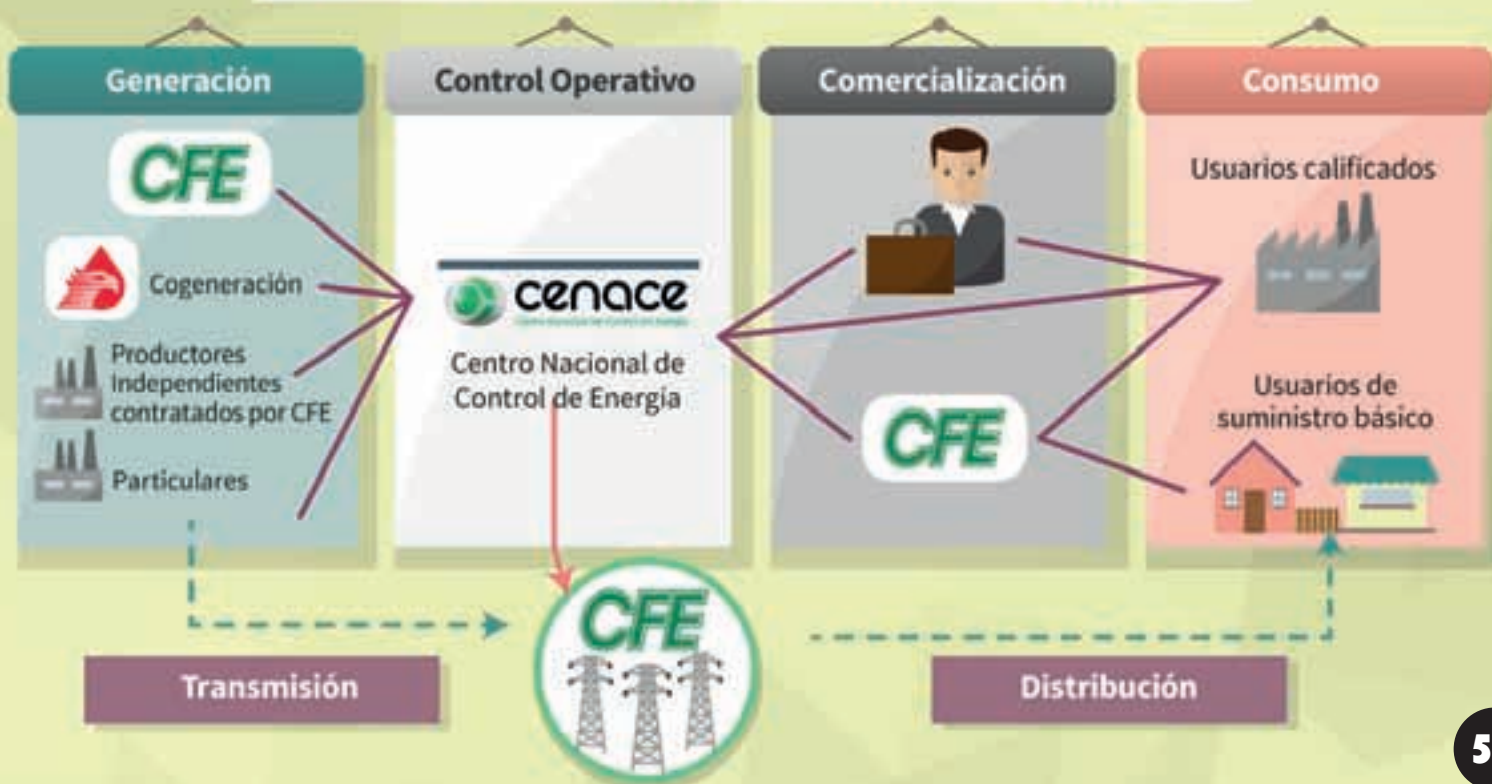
Generación

CFE

Cogeneración

Productores independientes contratados por CFE

Particulares

Control Operativo

cenace

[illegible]

Centro Nacional de Control de Energia

Comercialización

CFE

Consumo

Usuarios calificados

Usuarios de suministro básico

CFE

Transmisión

Distribución

5